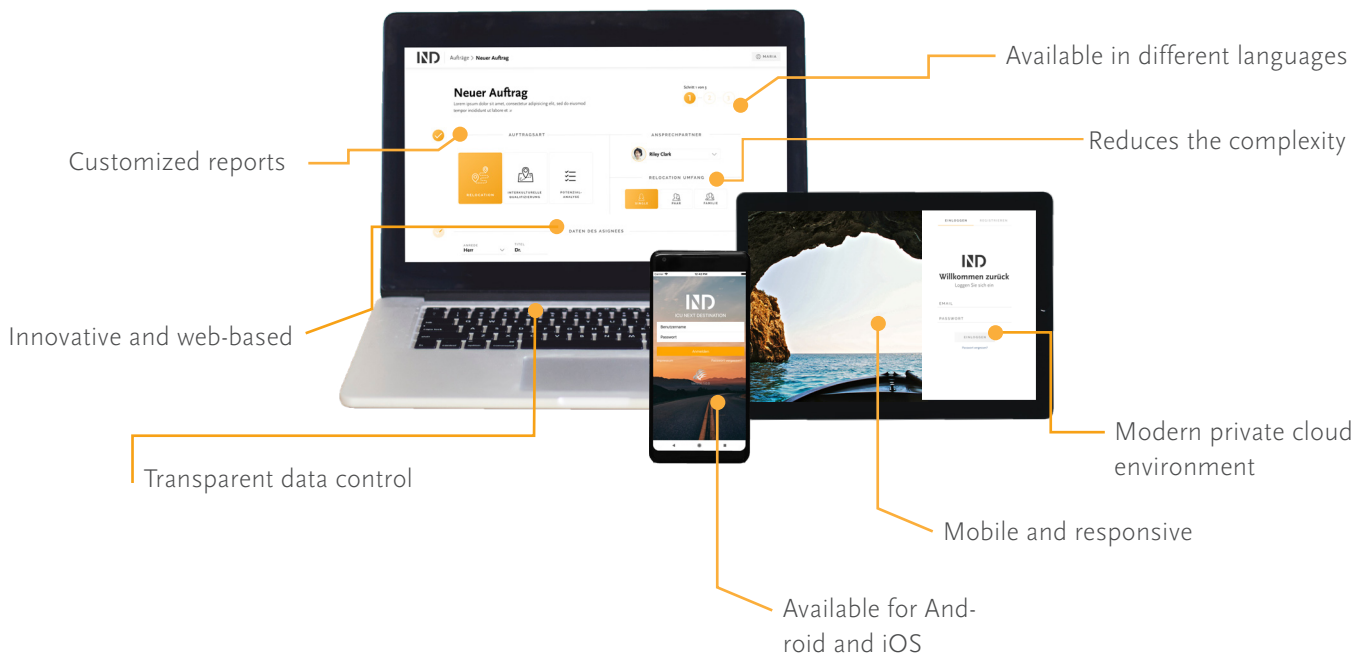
IND Aufträge > Neuer Auftrag

Neuer Auftrag

Lorem ipsum dolor sit amet, consetetur adipiscing elit, sed do eiusmod tempor incidunt ut labore et

Schritt 1 von 3

1

AUFTRAGSART

RELOCATION

INTERKULTURELLE QUALIFIZIERUNG

POTENZIAL-ANALYSE

ANSPRECHPARTNER

Riley Clark

RELOCATION UMFANG

SINGLE

PAAR

FAMILIE

DATEN DES ASIGNEES

ANREDE Herr

TITEL Dr.

IND

YOU NEXT DESTINATION

Benutzername

Passwort

IND

Willkommen zurück

Loggen Sie sich ein

EMAIL

PASSWORD

EINLOGGEN

Available in different languages

Customized reports

Reduces the complexity

Innovative and web-based

Transparent data control

Modern private cloud environment

Mobile and responsive

Available for Android and iOS